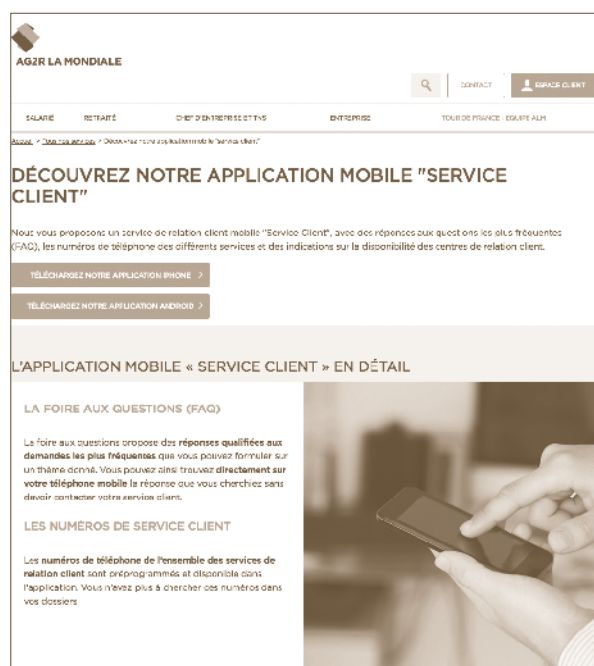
AG2R LA MONDIALE

CONTACT

ESPACE CLIENT

SALARIÉ RETRAITÉ CHEF D'ENTREPRISE ET TNS ENTREPRISE TOUR DE FRANCE - EQUIPE ALM

Accueil > Tous nos services > Découvrez notre application mobile "Service client"

DÉCOUVREZ NOTRE APPLICATION MOBILE "SERVICE CLIENT"

Nous vous proposons un service de relation client mobile "Service Client", avec des réponses aux questions les plus fréquentes (FAQ), les numéros de téléphone des différents services et des indications sur la disponibilité des centres de relation client.

TÉLÉCHARGEZ NOTRE APPLICATION IPHONE >

TÉLÉCHARGEZ NOTRE APPLICATION ANDROID >

L'APPLICATION MOBILE « SERVICE CLIENT » EN DÉTAIL

LA FOIRE AUX QUESTIONS (FAQ)

La foire aux questions propose des réponses qualifiées aux demandes les plus fréquentes que vous pouvez formuler sur un thème donné. Vous pouvez ainsi trouver directement sur votre téléphone mobile la réponse que vous cherchiez sans devoir contacter votre service client.

LES NUMÉROS DE SERVICE CLIENT

Les numéros de téléphone de l'ensemble des services de relation client sont préprogrammés et disponible dans l'application. Vous n'avez plus à chercher ces numéros dans vos dossiers